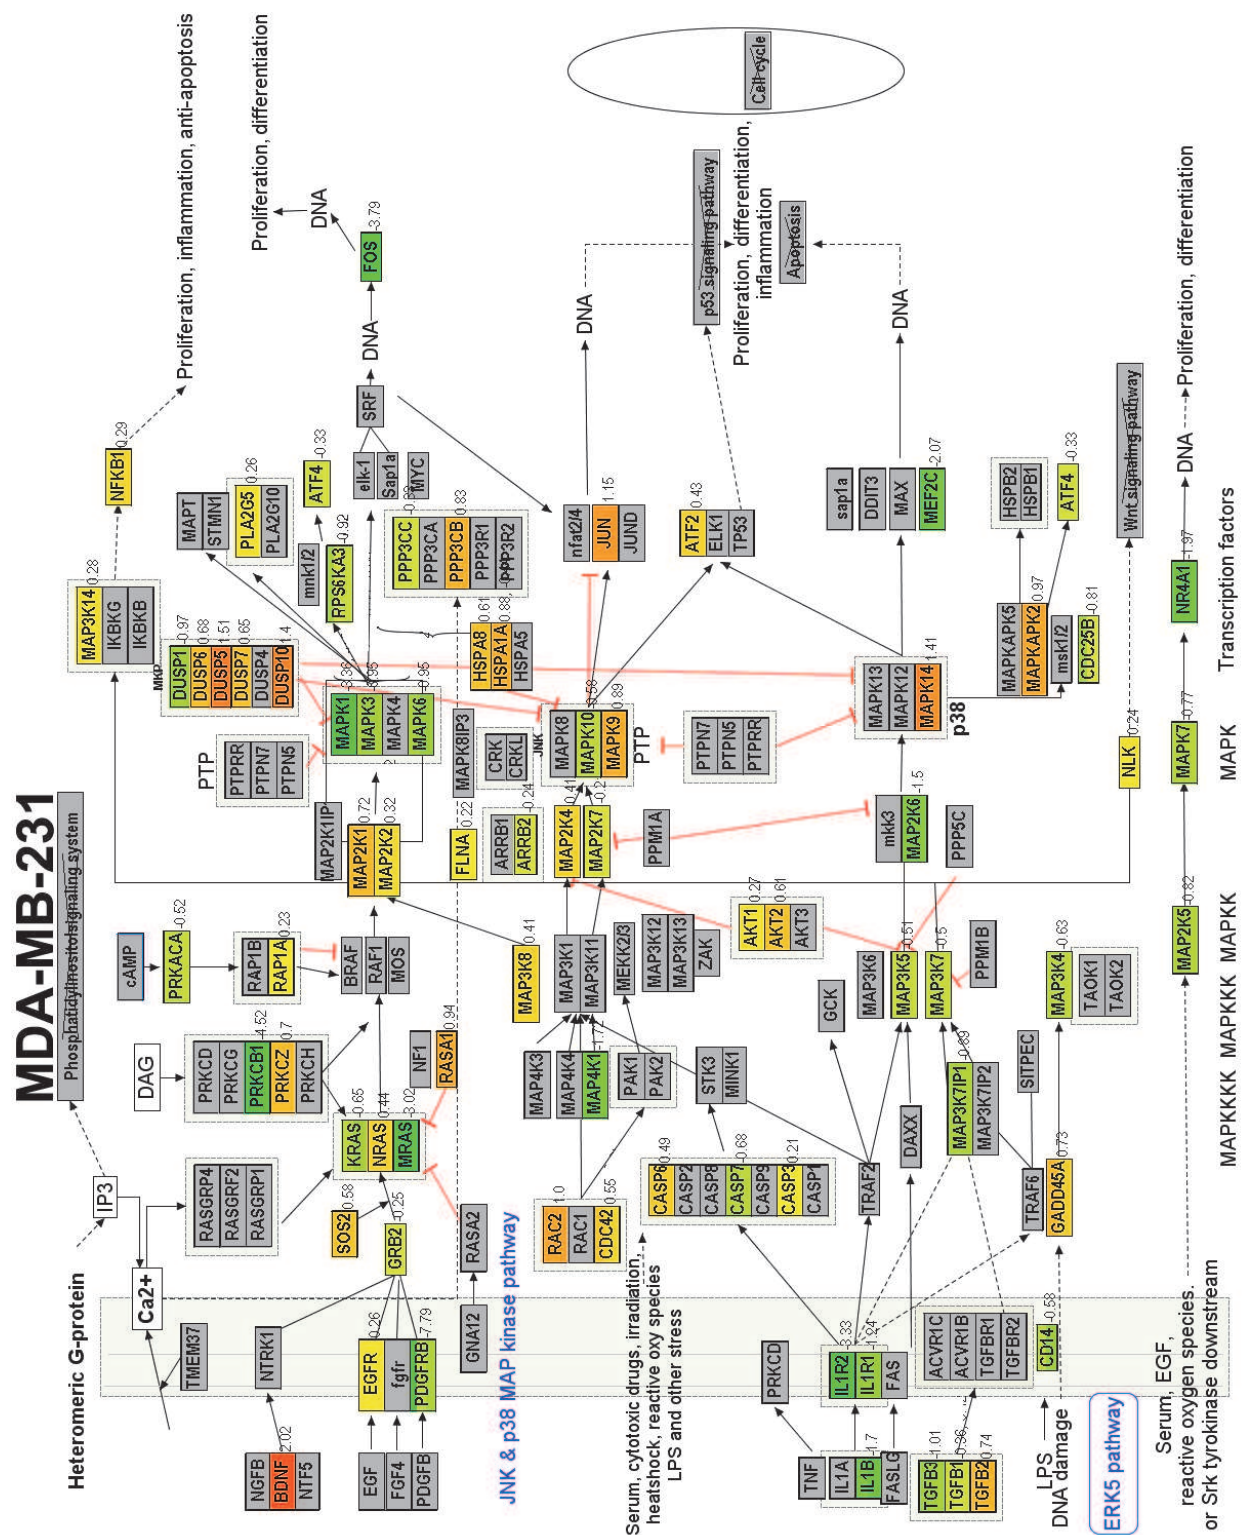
MDA-MB-231

Phosphatidylinositol signaling system

Heteromeric G-protein

IP3

Ca2+

DAG

cAMP

NGFB BDNF 2.02 NTF5

TMEM37

NTRK1

RASGRP4 RASGRP2 RASGRP1

PRKCD PRKCG PRKCB1 4.52 PRKCZ 0.7 PRKCH

PRKACA 0.52

RAP1B RAP1A 0.23

BRAF RAF1 MOS

KRAS -0.65 NRAS 0.44 MRAS -3.02

NF1

RASA1 0.94

SOS2 0.58

GRB2 0.25

EGF FGF4 PDGFB

EGFR 0.26 fgfr PDGFRB -7.79

GNA12

RASA2

JNK & p38 MAP kinase pathway

Serum, cytotoxic drugs, irradiation, heatshock, reactive oxy species LPS and other stress

TNF IL1A IL1B 1.7 FASLG

PRKCD

IL1R2 3.33 IL1R1 1.24 FAS

ACVR1C ACVR1B TGFBR1 TGFBR2

CD14 0.58

TGFB3 1.01 TGFB1 0.56 TGFB2 0.74

LPS DNA damage

ERK5 pathway

Serum, EGF, reactive oxygen species or Srk tyrokinase downstream

RAC2 1.0 RAC1 CDC42 0.55

CASP6 0.49 CASP2 CASP8 CASP7 0.68 CASP9 CASP3 0.21 CASP1

MAP4K3 MAP4K4 MAP4K1 -1.7

PAK1 PAK2

STK3 MINK1

TRAF2

DAXX

TRAF6

GADD45A 0.73

MAP3K7IP1 -0.69 MAP3K7IP2

SITPEC

GCK

MAP3K6

MAP3K5 -0.51

MAP3K7 -0.5

PPM1B

MAP3K4 -0.63 TAOK1 TAOK2

MAP2K5 -0.82

MAPKKKK MAPKKK MAPKK

MAP3K8 0.41

MAP3K1 MAP3K11

MEKK2/3

MAP3K12 MAP3K13 ZAK

AKT1 0.27 AKT2 0.61 AKT3

MAP2K1 0.72 MAP2K2 0.32

MAP2K1IP

FLNA 0.22

ARRB1 ARRB2 0.24

MAP2K4 0.41 MAP2K7 0.2

PPM1A

mkk3 MAP2K6 -1.5

PPP5C

MAPK7 0.77

NLK 0.24

MAPK

PTP

PTPRR PTPN7 PTPN5

MAPK1 0.36 MAPK3 0.95 MAPK4 MAPK6 0.95

MAPK8IP3

CRK CRKL

JNK

MAPK8 MAPK10 0.58 MAPK9 0.89

PTP

PTPN7 PTPN5 PTPRR

MAPK13 MAPK12 MAPK14 1.41

p38

MKP

DUSP1 0.97 DUSP6 0.68 DUSP5 1.51 DUSP7 0.65 DUSP4 DUSP10 1.4

MAP3K14 0.28 IKBKG IKBKB

NFKB1 0.29

MAPT STMN1

PLA2G5 0.26 PLA2G10

ATF4 -0.33

mnk1/2

RPS6KA3 -0.92

elk-1 Sap1a MYC -0.39

SRF

PPP3CC PPP3CA PPP3CB 0.83 PPP3R1 PPP3R2

HSPA8 0.61 HSPA1A 0.88 HSPA5

nfat2/4

JUN 1.15 JUND

ATF2 0.43 ELK1 TP53

sap1a DDIT3 MAX MEF2C -2.07

HSPB2 HSPB1

ATF4 -0.33

MAPKAPK5 MAPKAPK2 0.97 msk1/2

CDC25B -0.81

Wnt signaling pathway

NR4A1 -1.97

Transcription factors

Proliferation, inflammation, anti-apoptosis

Proliferation, differentiation

DNA

FOS -3.79

DNA

DNA

p53 signaling pathway

Proliferation, differentiation, inflammation

Apoptosis

DNA

Cell cycle

DNA

Proliferation, differentiation